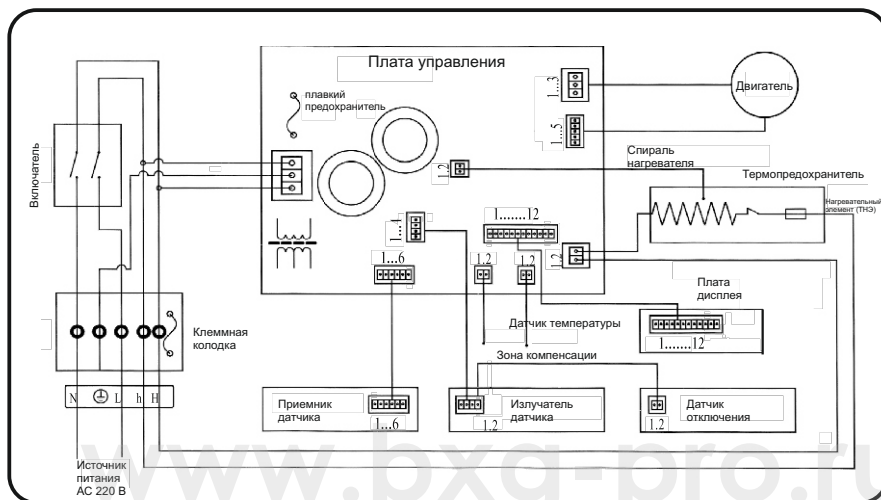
Плата управления

плавкий предохранитель

1...3

Двигатель

1...5

1.2

Спираль нагревателя

Термопредохранитель

Нагревательный элемент (ТНЭ)

Включатель

1...4

1.......12

1...6

1.2

1.2

Плата дисплея

Клеммная колодка

Датчик температуры

1.......12

Зона компенсации

N L h H

Приемник датчика

1...6

Излучатель датчика

1.2

Датчик отключения

1.2

Источник питания АС 220 В

www.bxg-pro.ru